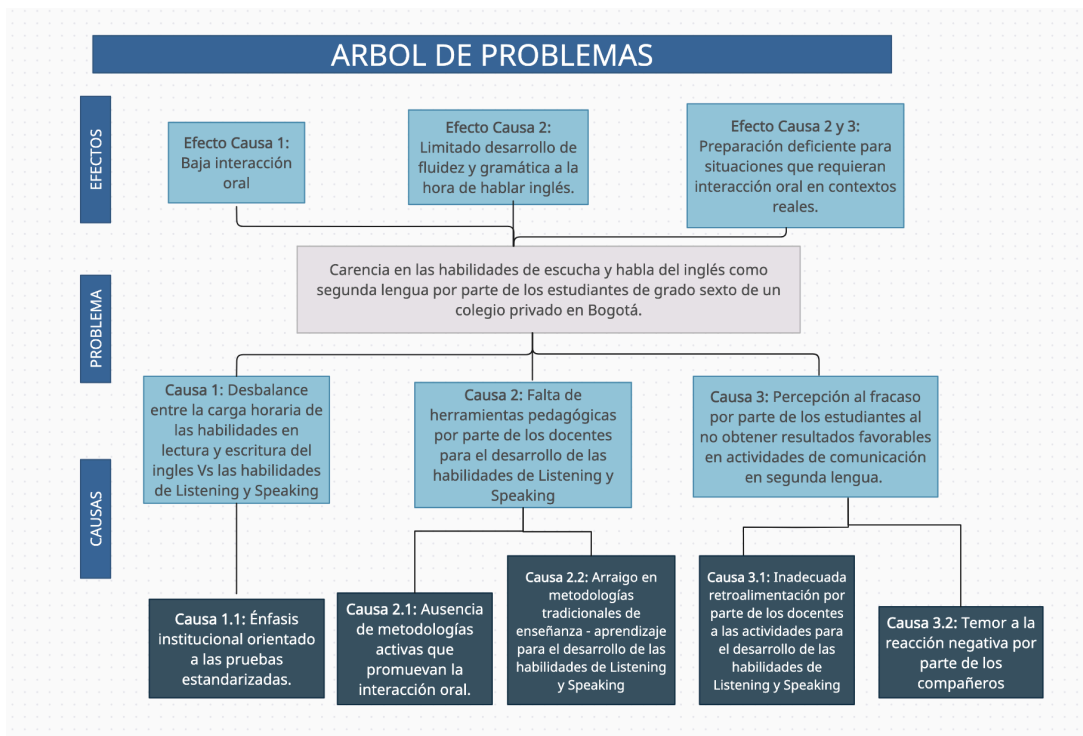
ARBOL DE PROBLEMAS

EFECTOS

Efecto Causa 1: Baja interacción oral

Efecto Causa 2: Limitado desarrollo de fluidez y gramática a la hora de hablar inglés.

Efecto Causa 2 y 3: Preparación deficiente para situaciones que requieran interacción oral en contextos reales.

PROBLEMA

Carencia en las habilidades de escucha y habla del inglés como segunda lengua por parte de los estudiantes de grado sexto de un colegio privado en Bogotá.

CAUSAS

Causa 1: Desbalance entre la carga horaria de las habilidades en lectura y escritura del ingles Vs las habilidades de Listening y Speaking

Causa 2: Falta de herramientas pedagógicas por parte de los docentes para el desarrollo de las habilidades de Listening y Speaking

Causa 3: Percepción al fracaso por parte de los estudiantes al no obtener resultados favorables en actividades de comunicación en segunda lengua.

Causa 1.1: Énfasis institucional orientado a las pruebas estandarizadas.

Causa 2.1: Ausencia de metodologías activas que promuevan la interacción oral.

Causa 2.2: Arraigo en metodologías tradicionales de enseñanza - aprendizaje para el desarrollo de las habilidades de Listening y Speaking

Causa 3.1: Inadecuada retroalimentación por parte de los docentes a las actividades para el desarrollo de las habilidades de Listening y Speaking

Causa 3.2: Temor a la reacción negativa por parte de los compañeros